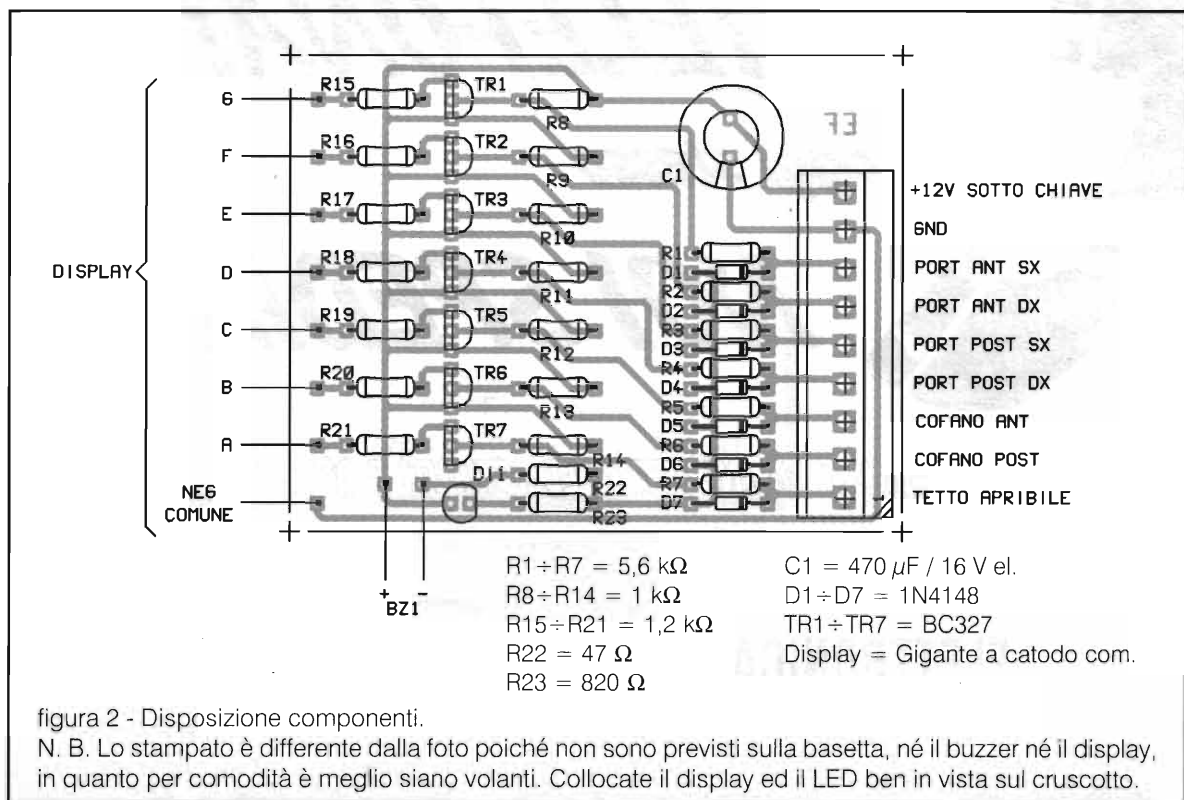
DISPLAY

G
F
E
D
C
B
A
NEG COMUNE

R15 TR1 R8
R16 TR2 R9
R17 TR3 R10
R18 TR4 R11
R19 TR5 R12
R20 TR6 R13
R21 TR7 R14
D11 R22 R23

C1

R1 D1 R2 D2 R3 D3 R4 D4 R5 D5 R6 D6 R7 D7

+12V SOTTO CHIAVE
GND
PORT ANT SX
PORT ANT DX
PORT POST SX
PORT POST DX
COFANO ANT
COFANO POST
TETTO APRIBILE

+ BZ1 −

R1÷R7 = 5,6 kΩ
R8÷R14 = 1 kΩ
R15÷R21 = 1,2 kΩ
R22 = 47 Ω
R23 = 820 Ω

C1 = 470 $\mu$F / 16 V el.
D1÷D7 = 1N4148
TR1÷TR7 = BC327
Display = Gigante a catodo com.

figura 2 - Disposizione componenti.
N. B. Lo stampato è differente dalla foto poiché non sono previsti sulla basetta, né il buzzer né il display, in quanto per comodità è meglio siano volanti. Collocate il display ed il LED ben in vista sul cruscotto.